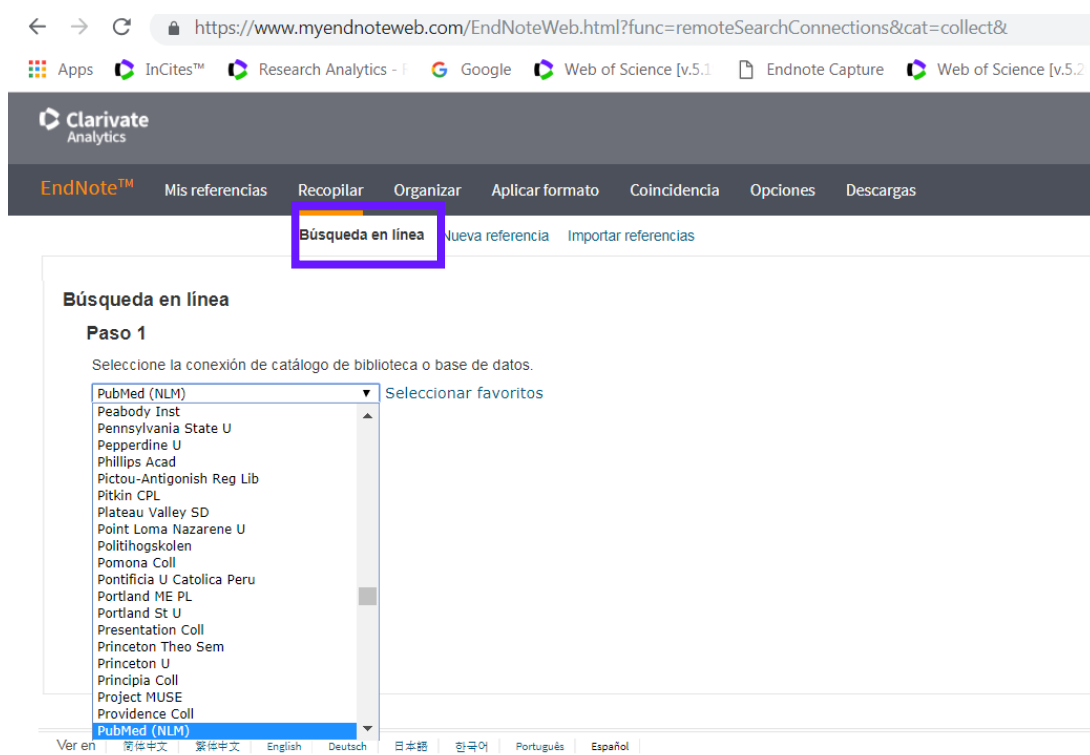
https://www.myendnoteweb.com/EndNoteWeb.html?func=remoteSearchConnections&cat=collect&

Apps InCites™ Research Analytics - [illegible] Google Web of Science [v.5.1 Endnote Capture Web of Science [v.5.2

Clarivate Analytics

EndNote™ Mis referencias Recopilar Organizar Aplicar formato Coincidencia Opciones Descargas

Búsqueda en línea Nueva referencia Importar referencias

Búsqueda en línea

Paso 1

Seleccione la conexión de catálogo de biblioteca o base de datos.

PubMed (NLM) Seleccionar favoritos

Peabody Inst
Pennsylvania State U
Pepperdine U
Phillips Acad
Pictou-Antigonish Reg Lib
Pitkin CPL
Plateau Valley SD
Point Loma Nazarene U
Politihogskolen
Pomona Coll
Pontificia U Catolica Peru
Portland ME PL
Portland St U
Presentation Coll
Princeton Theo Sem
Princeton U
Principia Coll
Project MUSE
Providence Coll
PubMed (NLM)

Ver en 简体中文 繁體中文 English Deutsch 日本語 한국어 Português Español